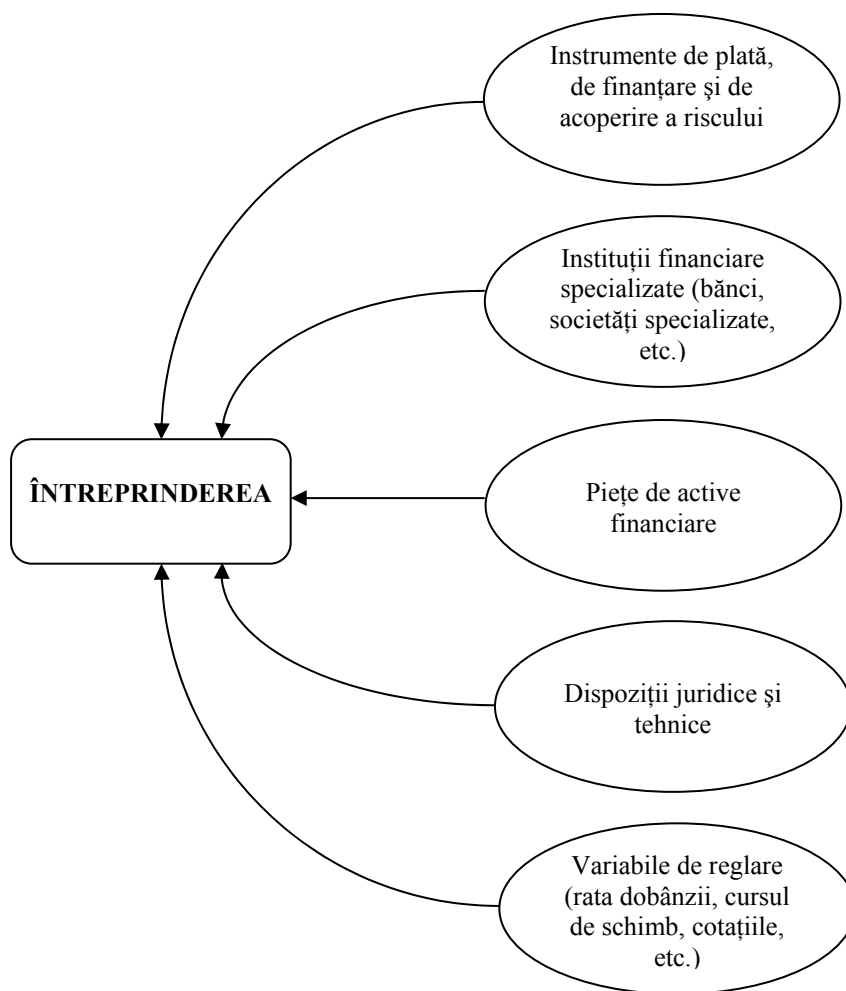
Instrumente de plată, de finanțare şi de acoperire a riscului

Instituții financiare specializate (bănci, societăți specializate, etc.)

ÎNTREPRINDEREA

Piețe de active financiare

Dispoziții juridice şi tehnice

Variabile de reglare (rata dobânzii, cursul de schimb, cotațiile, etc.)